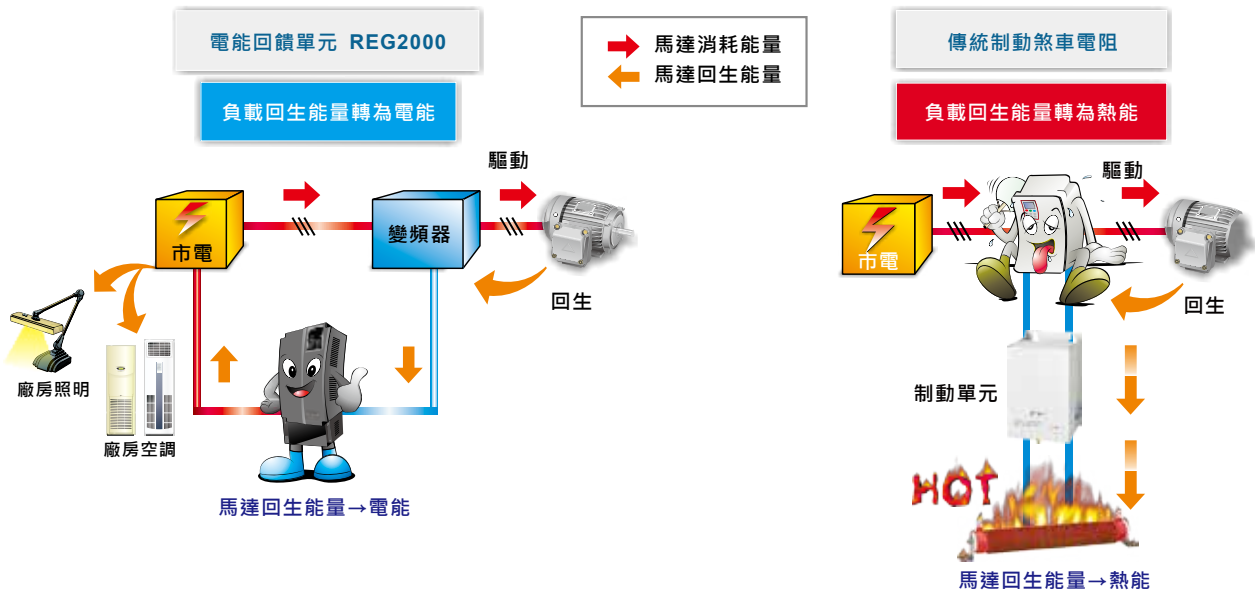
電能回饋單元 REG2000

負載回生能量轉為電能

馬達消耗能量
馬達回生能量

傳統制動煞車電阻

負載回生能量轉為熱能

驅動

市電

變頻器

回生

廠房照明

廠房空調

馬達回生能量→電能

驅動

市電

回生

制動單元

HOT

馬達回生能量→熱能